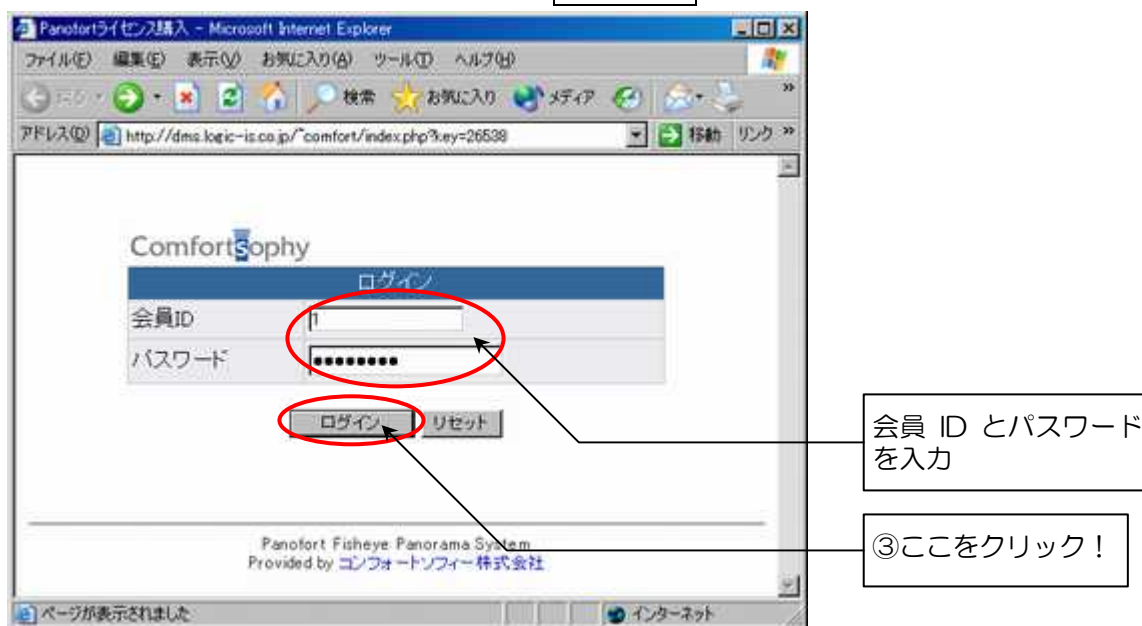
Panofortライセンス購入 - Microsoft Internet Explorer

ファイル(F) 編集(E) 表示(V) お気に入り(A) ツール(T) ヘルプ(H)

戻る 検索 お気に入り メディア

アドレス(D) http://dms.logic-is.co.jp/~comfort/index.php?key=26538 移動 リンク »

ComfortSophy

ログイン

| 会員ID | 1 |
|---|---|
| パスワード | ••••••••• |

ログイン リセット

Panofort Fisheye Panorama System
Provided by コンフォートソフィー株式会社

ページが表示されました インターネット

会員 ID とパスワードを入力

③ここをクリック！